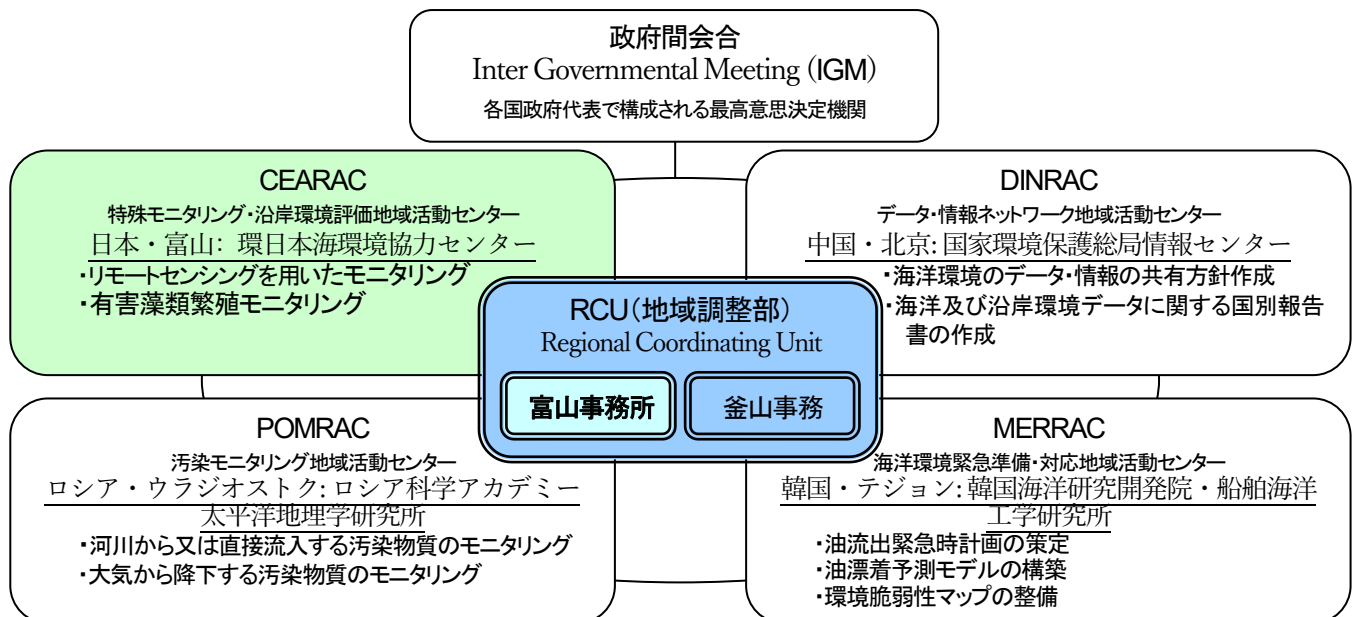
政府間会合
Inter Governmental Meeting (IGM)
各国政府代表で構成される最高意思決定機関

CEARAC
特殊モニタリング・沿岸環境評価地域活動センター
日本・富山: 環日本海環境協力センター
・リモートセンシングを用いたモニタリング
・有害藻類繁殖モニタリング

DINRAC
データ・情報ネットワーク地域活動センター
中国・北京: 国家環境保護総局情報センター
・海洋環境のデータ・情報の共有方針作成
・海洋及び沿岸環境データに関する国別報告書の作成

RCU(地域調整部)
Regional Coordinating Unit
富山事務所
釜山事務

POMRAC
汚染モニタリング地域活動センター
ロシア・ウラジオストク: ロシア科学アカデミー太平洋地理学研究所
・河川から又は直接流入する汚染物質のモニタリング
・大気から降下する汚染物質のモニタリング

MERRAC
海洋環境緊急準備・対応地域活動センター
韓国・テジョン: 韓国海洋研究開発院・船舶海洋工学研究所
・油流出緊急時計画の策定
・油漂着予測モデルの構築
・環境脆弱性マップの整備